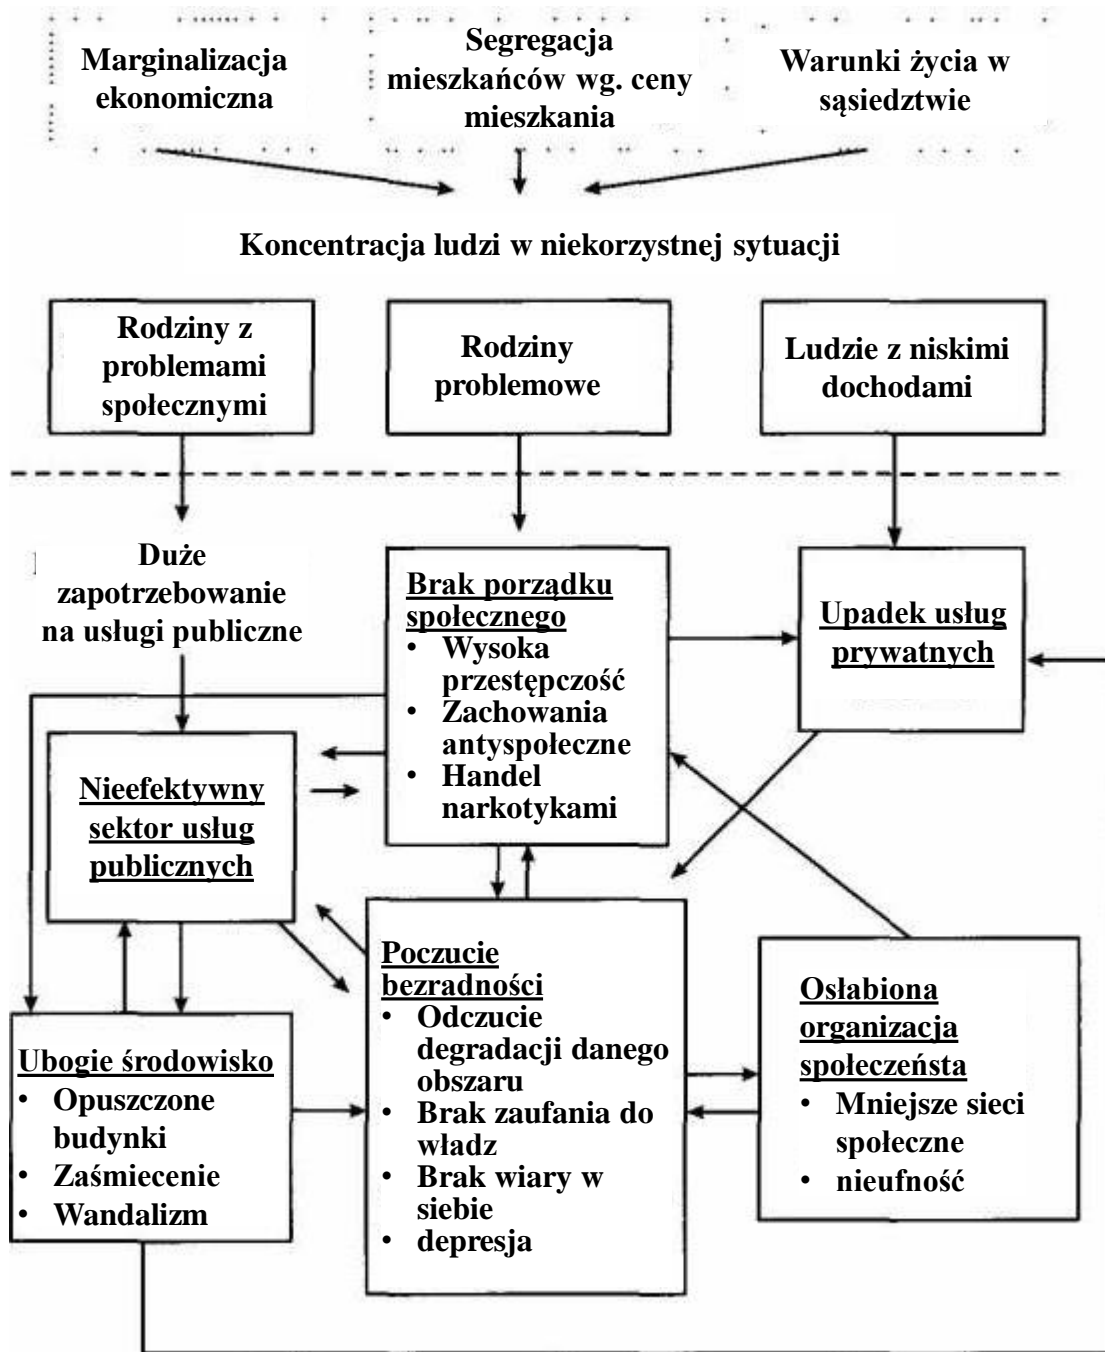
Marginalizacja ekonomiczna

Segregacja mieszkańców wg. ceny mieszkania

Warunki życia w sąsiedztwie

Koncentracja ludzi w niekorzystnej sytuacji

Rodziny z problemami społecznymi

Rodziny problemowe

Ludzie z niskimi dochodami

Duże zapotrzebowanie na usługi publiczne

Brak porządku społecznego
• Wysoka przestępczość
• Zachowania antyspołeczne
• Handel narkotykami

Upadek usług prywatnych

Nieefektywny sektor usług publicznych

Poczucie bezradności
• Odczucie degradacji danego obszaru
• Brak zaufania do władz
• Brak wiary w siebie
• depresja

Osłabiona organizacja społeczeństwa
• Mniejsze sieci społeczne
• nieufność

Ubogie środowisko
• Opuszczone budynki
• Zaśmiecenie
• Wandalizm